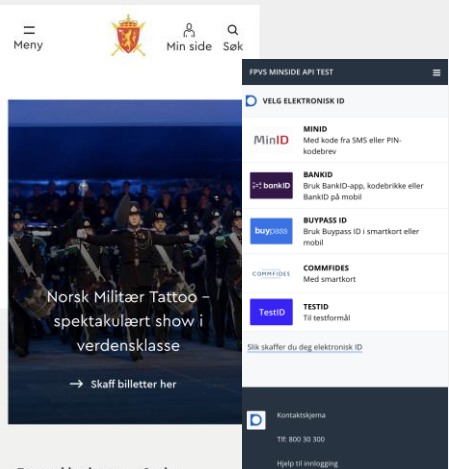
Meny

Min side

Søk

Norsk Militær Tattoo – spektakulært show i verdensklasse

Skaff billetter her

FPVS MINSIDE API TEST

VELG ELEKTRONISK ID

MinID

MINID
Med kode fra SMS eller PIN-kodebrev

bankID

BANKID
Bruk BankID-app, kodebrikke eller BankID på mobil

buypass

BUYPASS ID
Bruk Buypass ID i smartkort eller mobil

COMMFIDES

COMMFIDES
Med smartkort

TestID

TESTID
Til testformål

Slik skaffer du deg elektronisk ID

Kontaktskjema

Tlf: 800 30 300

Hjelp til innlogging